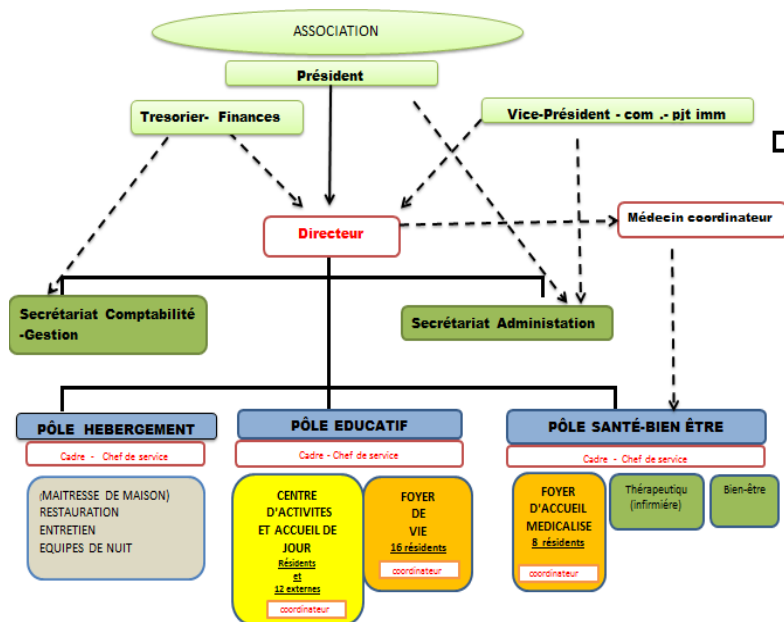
ASSOCIATION

Président

Tresorier- Finances

Vice-Président - com .- pjt imm

Directeur

Médecin coordinateur

Secrétariat Comptabilité -Gestion

Secrétariat Administation

PÔLE HEBERGEMENT

Cadre - Chef de service

(MAITRESSE DE MAISON)
RESTAURATION
ENTRETIEN
EQUIPES DE NUIT

PÔLE EDUCATIF

Cadre - Chef de service

CENTRE D'ACTIVITES ET ACCUEIL DE JOUR
Résidents et 12 externes

coordinateur

FOYER DE VIE
16 résidents

coordinateur

PÔLE SANTÉ-BIEN ÊTRE

Cadre - Chef de service

FOYER D'ACCUEIL MEDICALISE
8 résidents

coordinateur

Thérapeutiqu (infirmière)

Bien-être